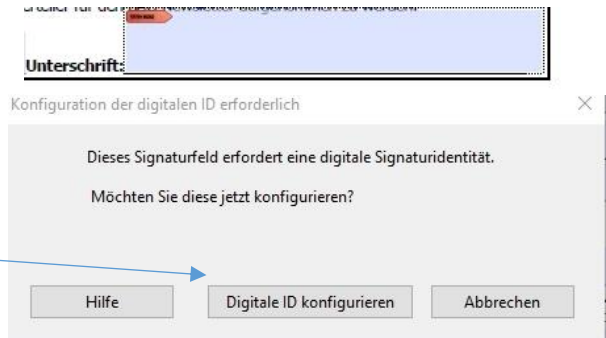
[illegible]

Unterschrift:

Konfiguration der digitalen ID erforderlich

×

Dieses Signaturfeld erfordert eine digitale Signaturidentität.

Möchten Sie diese jetzt konfigurieren?

Hilfe

Digitale ID konfigurieren

Abbrechen